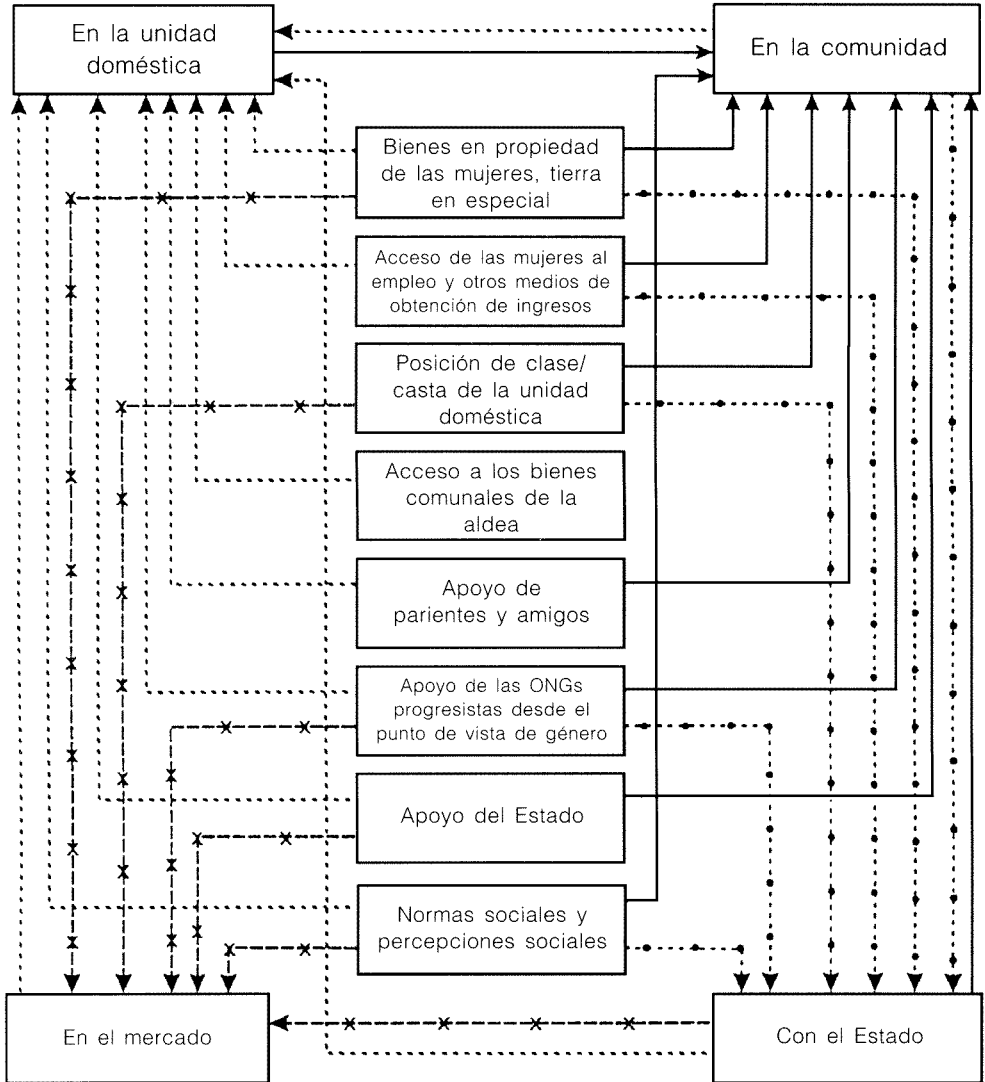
En la unidad doméstica

En la comunidad

Bienes en propiedad de las mujeres, tierra en especial

Acceso de las mujeres al empleo y otros medios de obtención de ingresos

Posición de clase/ casta de la unidad doméstica

Acceso a los bienes comunales de la aldea

Apoyo de parientes y amigos

Apoyo de las ONGs progresistas desde el punto de vista de género

Apoyo del Estado

Normas sociales y percepciones sociales

En el mercado

Con el Estado